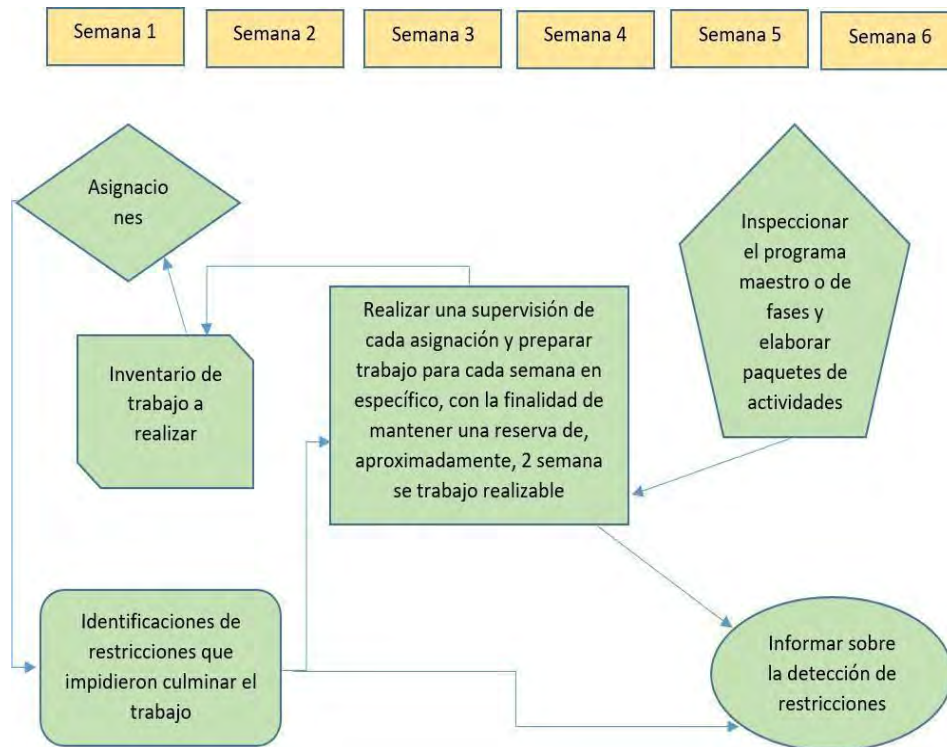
Semana 1

Semana 2

Semana 3

Semana 4

Semana 5

Semana 6

Asignacio nes

Inventario de trabajo a realizar

Realizar una supervisión de cada asignación y preparar trabajo para cada semana en específico, con la finalidad de mantener una reserva de, aproximadamente, 2 semana se trabajo realizable

Inspeccionar el programa maestro o de fases y elaborar paquetes de actividades

Identificaciones de restricciones que impidieron culminar el trabajo

Informar sobre la detección de restricciones